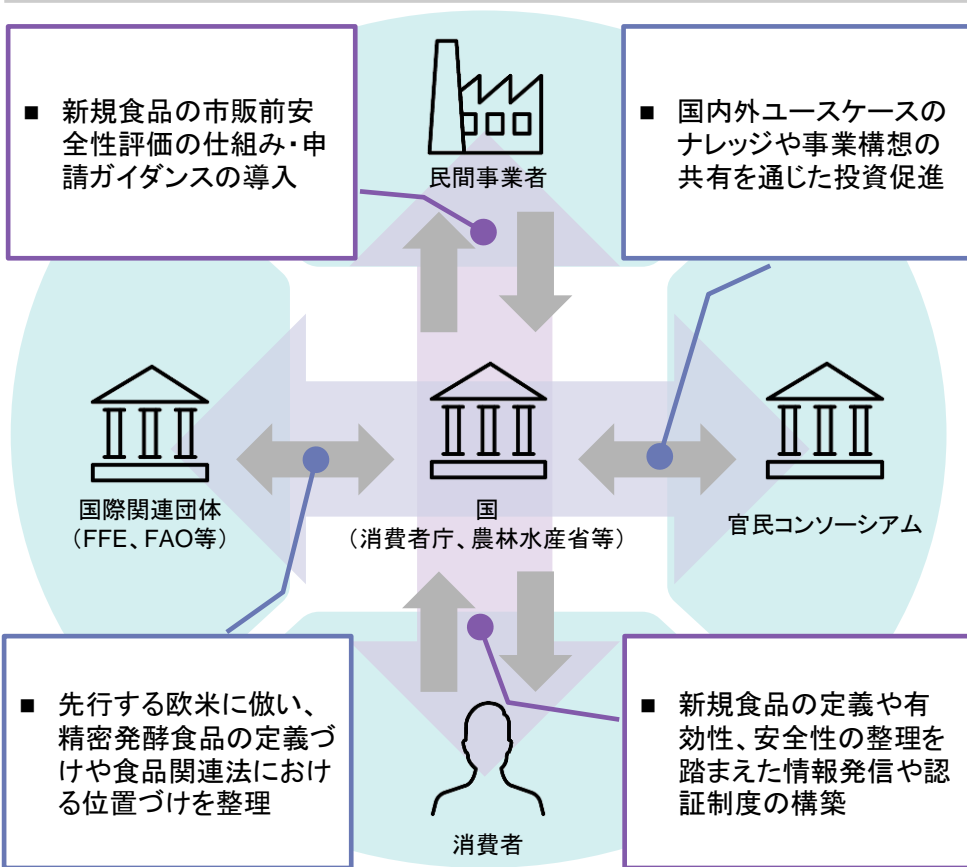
■ 新規食品の市販前安全性評価の仕組み・申請ガイダンスの導入

■ 国内外ユースケースのナレッジや事業構想の共有を通じた投資促進

民間事業者

国際関連団体
（FFE、FAO等）

国
（消費者庁、農林水産省等）

官民コンソーシアム

■ 先行する欧米に倣い、精密発酵食品の定義づけや食品関連法における位置づけを整理

■ 新規食品の定義や有効性、安全性の整理を踏まえた情報発信や認証制度の構築

消費者